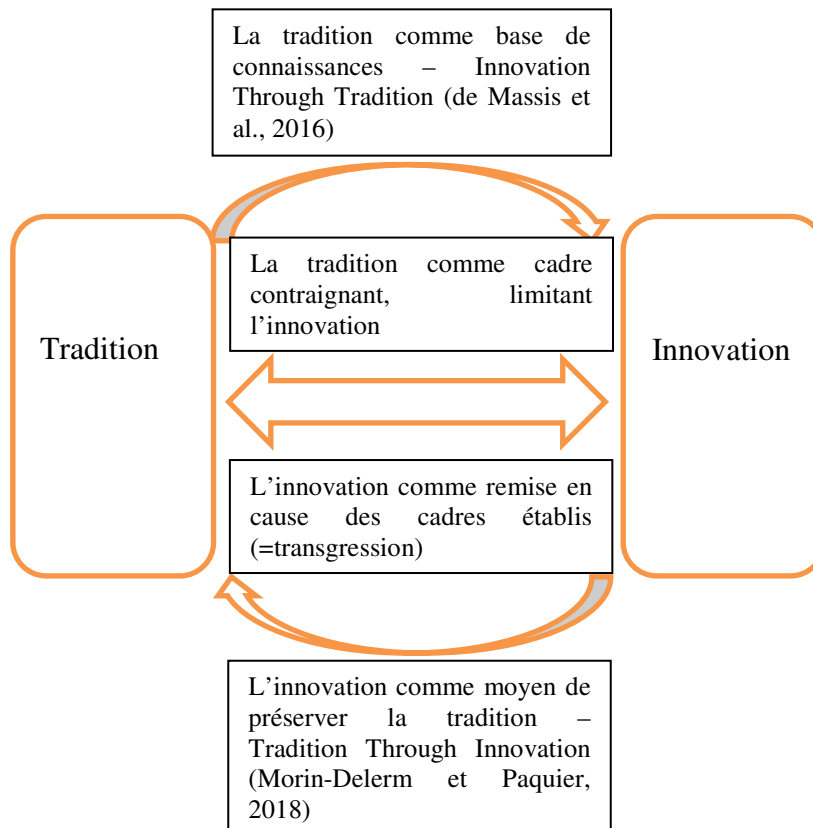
La tradition comme base de connaissances – Innovation Through Tradition (de Massis et al., 2016)

La tradition comme cadre contraignant, limitant l'innovation

Tradition

Innovation

L'innovation comme remise en cause des cadres établis (=transgression)

L'innovation comme moyen de préserver la tradition – Tradition Through Innovation (Morin-Delerm et Paquier, 2018)